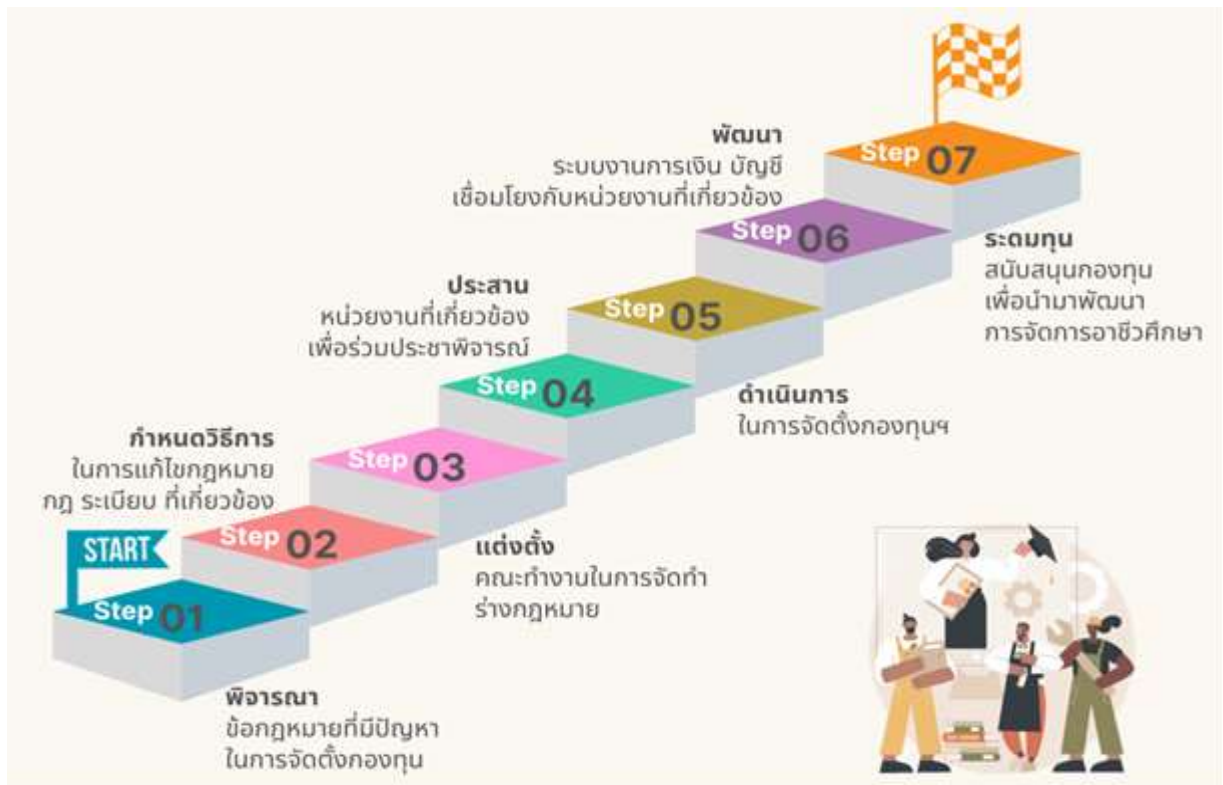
START

Step 01
พิจารณา
ข้อกฎหมายที่มีปัญหา ในการจัดตั้งกองทุน

Step 02
กำหนดวิธีการ
ในการแก้ไขกฎหมาย กฎ ระเบียบ ที่เกี่ยวข้อง

Step 03
แต่งตั้ง
คณะทำงานในการจัดทำ ร่างกฎหมาย

Step 04
ประสาน
หน่วยงานที่เกี่ยวข้อง เพื่อร่วมประชาพิจารณ์

Step 05
ดำเนินการ
ในการจัดตั้งกองทุนฯ

Step 06
พัฒนา
ระบบงานการเงิน บัญชี เชื่อมโยงกับหน่วยงานที่เกี่ยวข้อง

Step 07
ระดมทุน
สนับสนุนกองทุน เพื่อนำมาพัฒนา การจัดการอาชีวศึกษา